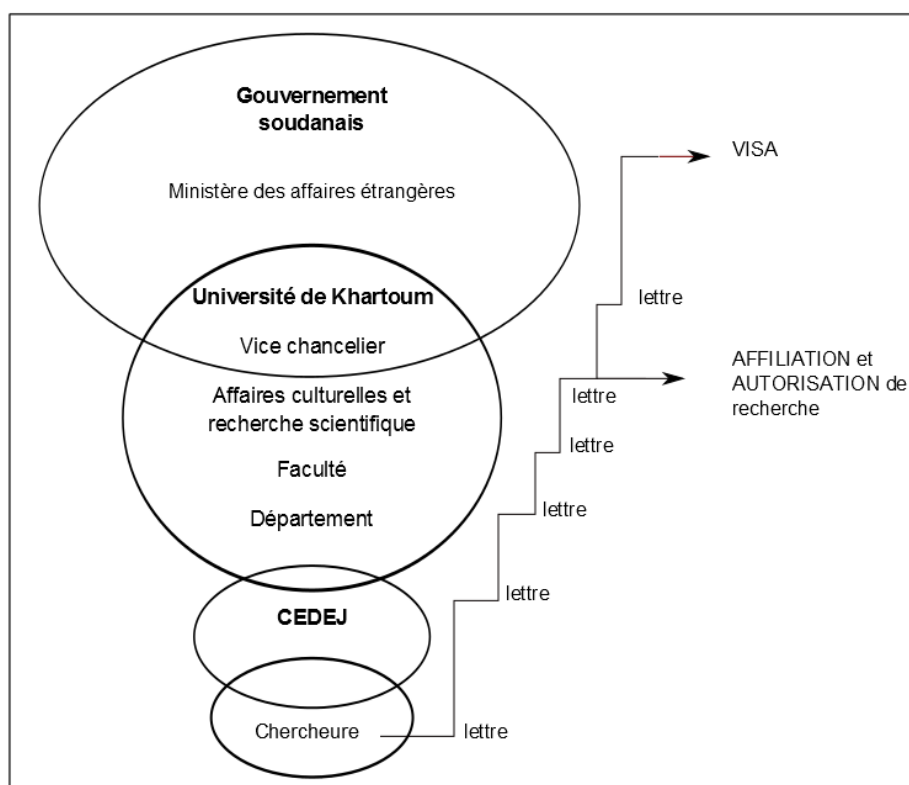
Gouvernement soudanais

Ministère des affaires étrangères

Université de Khartoum

Vice chancelier

Affaires culturelles et recherche scientifique

Faculté

Département

CEDEJ

Chercheure

VISA

lettre

AFFILIATION et AUTORISATION de recherche

lettre

lettre

lettre

lettre

lettre